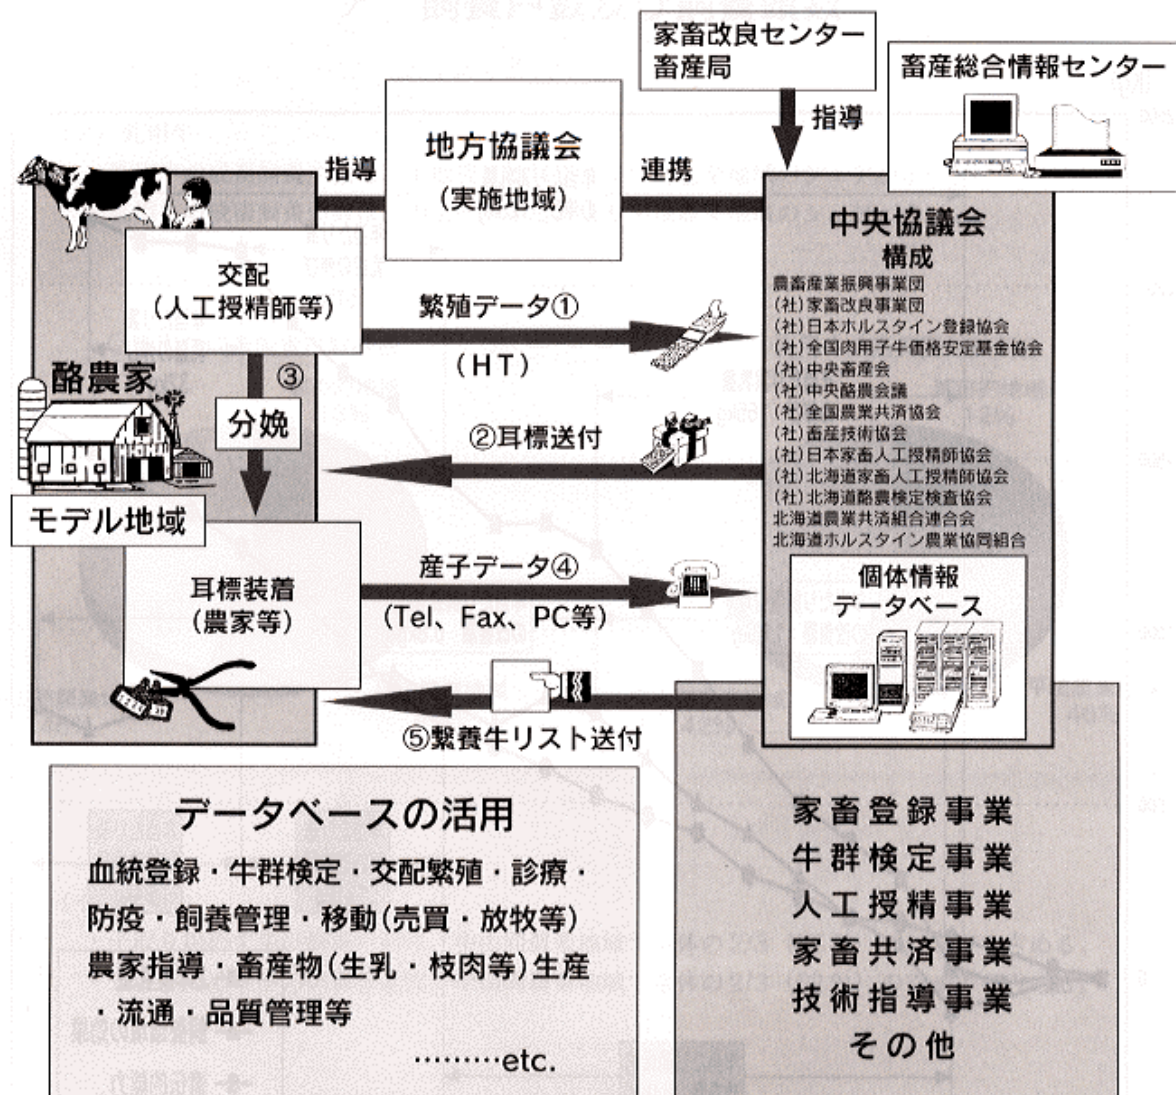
家畜改良センター
畜産局

畜産総合情報センター

指導

指導

地方協議会
(実施地域)

連携

中央協議会
構成
農畜産業振興事業団
(社)家畜改良事業団
(社)日本ホルスタイン登録協会
(社)全国肉用子牛価格安定基金協会
(社)中央畜産会
(社)中央酪農会議
(社)全国農業共済協会
(社)畜産技術協会
(社)日本家畜人工授精師協会
(社)北海道家畜人工授精師協会
(社)北海道酪農検定検査協会
北海道農業共済組合連合会
北海道ホルスタイン農業協同組合

交配
(人工授精師等)

繁殖データ①

(HT)

酪農家

③

分娩

②耳標送付

モデル地域

耳標装着
(農家等)

産子データ④
(Tel、Fax、PC等)

個体情報
データベース

⑤繋養牛リスト送付

データベースの活用
血統登録・牛群検定・交配繁殖・診療・防疫・飼養管理・移動(売買・放牧等)農家指導・畜産物(生乳・枝肉等)生産・流通・品質管理等
………etc.

家畜登録事業
牛群検定事業
人工授精事業
家畜共済事業
技術指導事業
その他